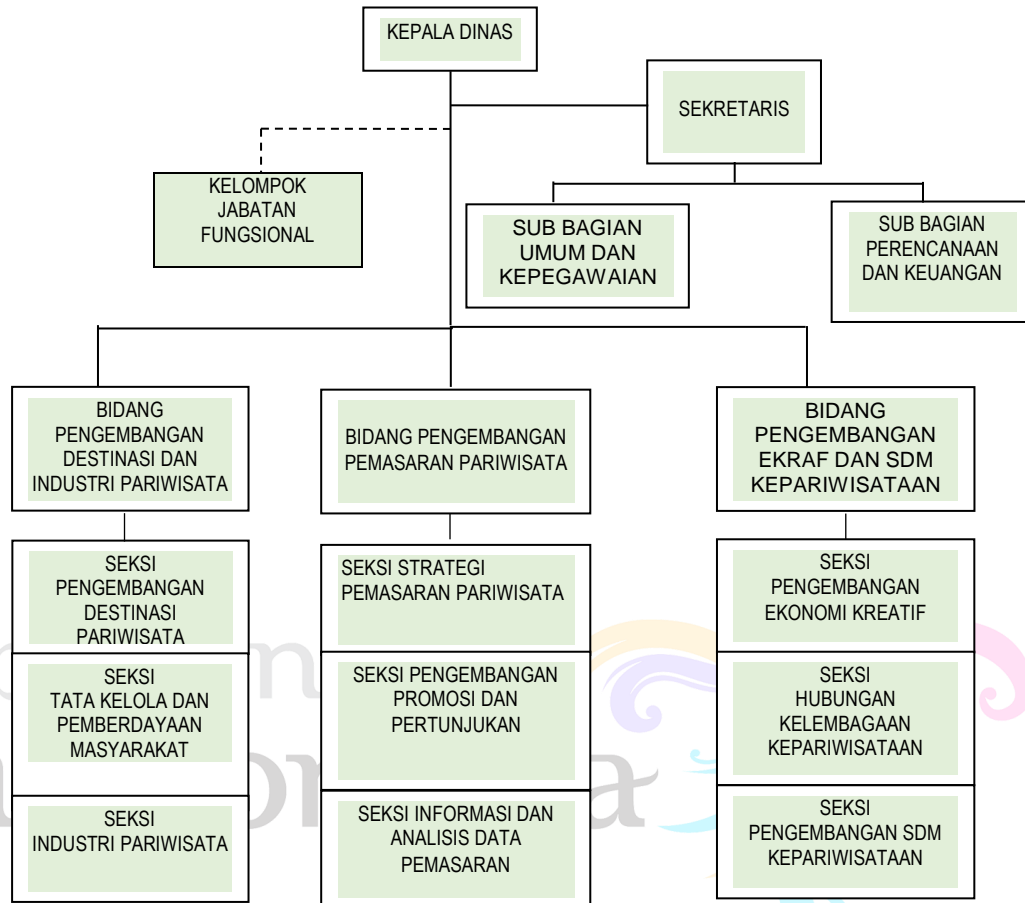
KEPALA DINAS

SEKRETARIS

KELOMPOK JABATAN FUNGSIONAL

SUB BAGIAN UMUM DAN KEPEGAWAIAN

SUB BAGIAN PERENCANAAN DAN KEUANGAN

BIDANG PENGEMBANGAN DESTINASI DAN INDUSTRI PARIWISATA

BIDANG PENGEMBANGAN PEMASARAN PARIWISATA

BIDANG PENGEMBANGAN EKRAF DAN SDM KEPARIWISATAAN

SEKSI PENGEMBANGAN DESTINASI PARIWISATA

SEKSI TATA KELOLA DAN PEMBERDAYAAN MASYARAKAT

SEKSI INDUSTRI PARIWISATA

SEKSI STRATEGI PEMASARAN PARIWISATA

SEKSI PENGEMBANGAN PROMOSI DAN PERTUNJUKAN

SEKSI INFORMASI DAN ANALISIS DATA PEMASARAN

SEKSI PENGEMBANGAN EKONOMI KREATIF

SEKSI HUBUNGAN KELEMBAGAAN KEPARIWISATAAN

SEKSI PENGEMBANGAN SDM KEPARIWISATAAN